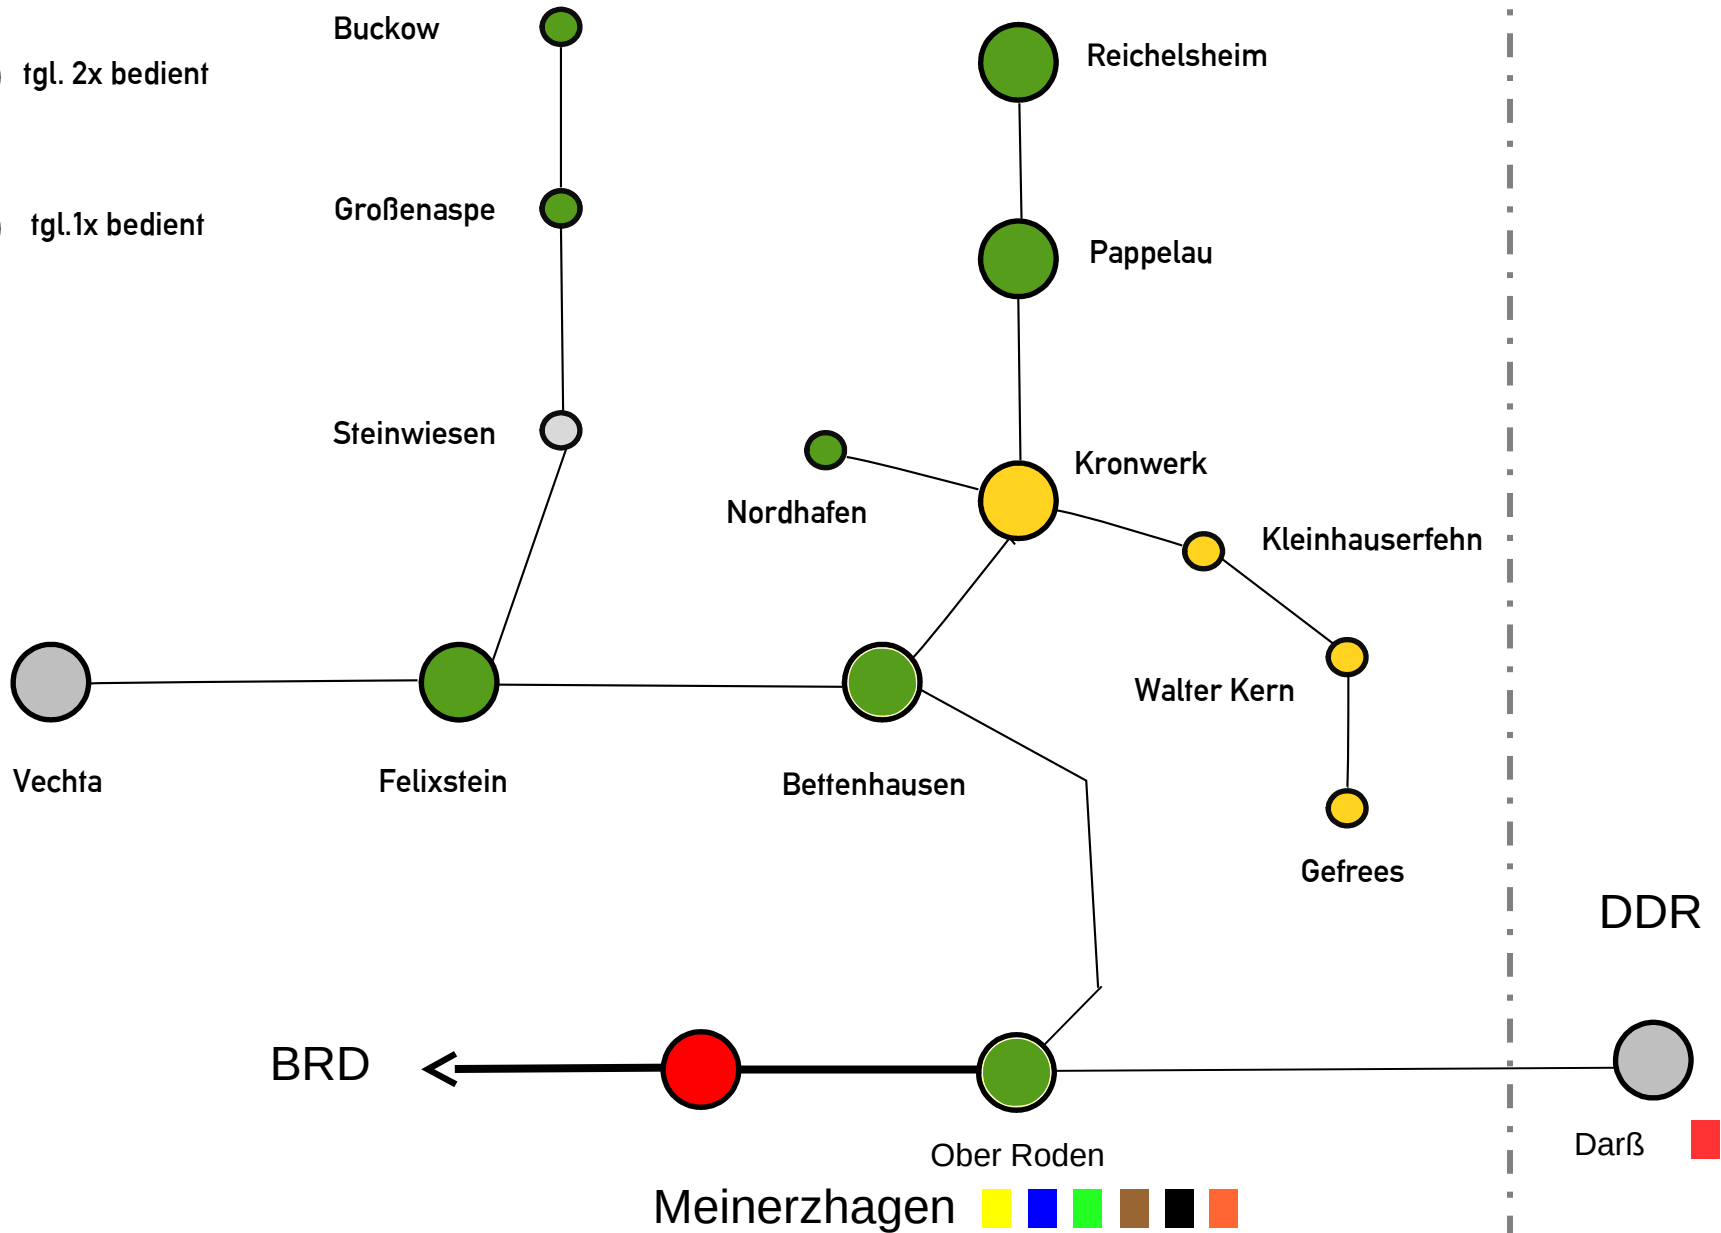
Buckow
tgl. 2x bedient
Reichelsheim
Großenaspe
tgl.1x bedient
Pappelau
Steinwiesen
Kronwerk
Nordhafen
Kleinhauserfehn
Walter Kern
Vechta
Felixstein
Bettenhausen
Gefrees
DDR
BRD
Ober Roden
Darß
Meinerzhagen